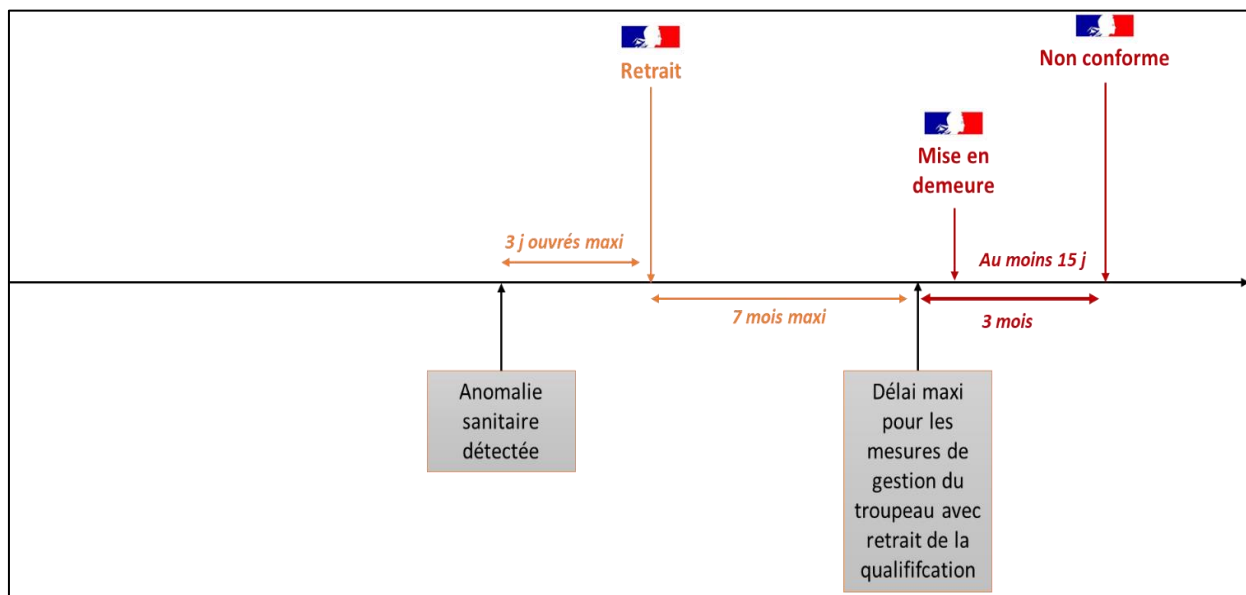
Retrait

Non conforme

Mise en demeure

3 j ouvrés maxi

Au moins 15 j

7 mois maxi

3 mois

Anomalie sanitaire détectée

Délai maxi pour les mesures de gestion du troupeau avec retrait de la qualififcation